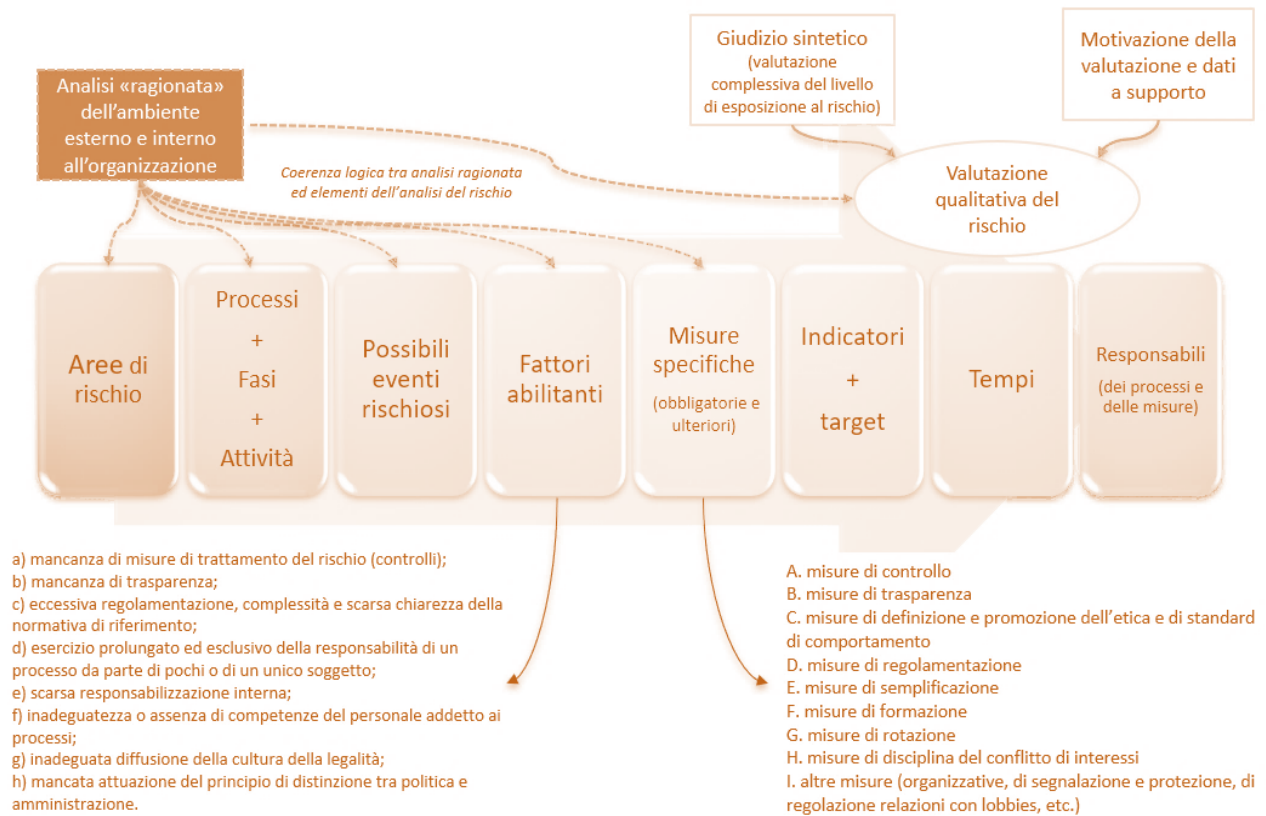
Giudizio sintetico
(valutazione complessiva del livello di esposizione al rischio)

Motivazione della valutazione e dati a supporto

Analisi «ragionata» dell'ambiente esterno e interno all'organizzazione

Coerenza logica tra analisi ragionata ed elementi dell'analisi del rischio

Valutazione qualitativa del rischio

Aree di rischio

Processi
+
Fasi
+
Attività

Possibili eventi rischiosi

Fattori abilitanti

Misure specifiche
(obbligatorie e ulteriori)

Indicatori
+
target

Tempi

Responsabili
(dei processi e delle misure)

a) mancanza di misure di trattamento del rischio (controlli);
b) mancanza di trasparenza;
c) eccessiva regolamentazione, complessità e scarsa chiarezza della normativa di riferimento;
d) esercizio prolungato ed esclusivo della responsabilità di un processo da parte di pochi o di un unico soggetto;
e) scarsa responsabilizzazione interna;
f) inadeguatezza o assenza di competenze del personale addetto ai processi;
g) inadeguata diffusione della cultura della legalità;
h) mancata attuazione del principio di distinzione tra politica e amministrazione.

A. misure di controllo
B. misure di trasparenza
C. misure di definizione e promozione dell'etica e di standard di comportamento
D. misure di regolamentazione
E. misure di semplificazione
F. misure di formazione
G. misure di rotazione
H. misure di disciplina del conflitto di interessi
I. altre misure (organizzative, di segnalazione e protezione, di regolazione relazioni con lobbies, etc.)